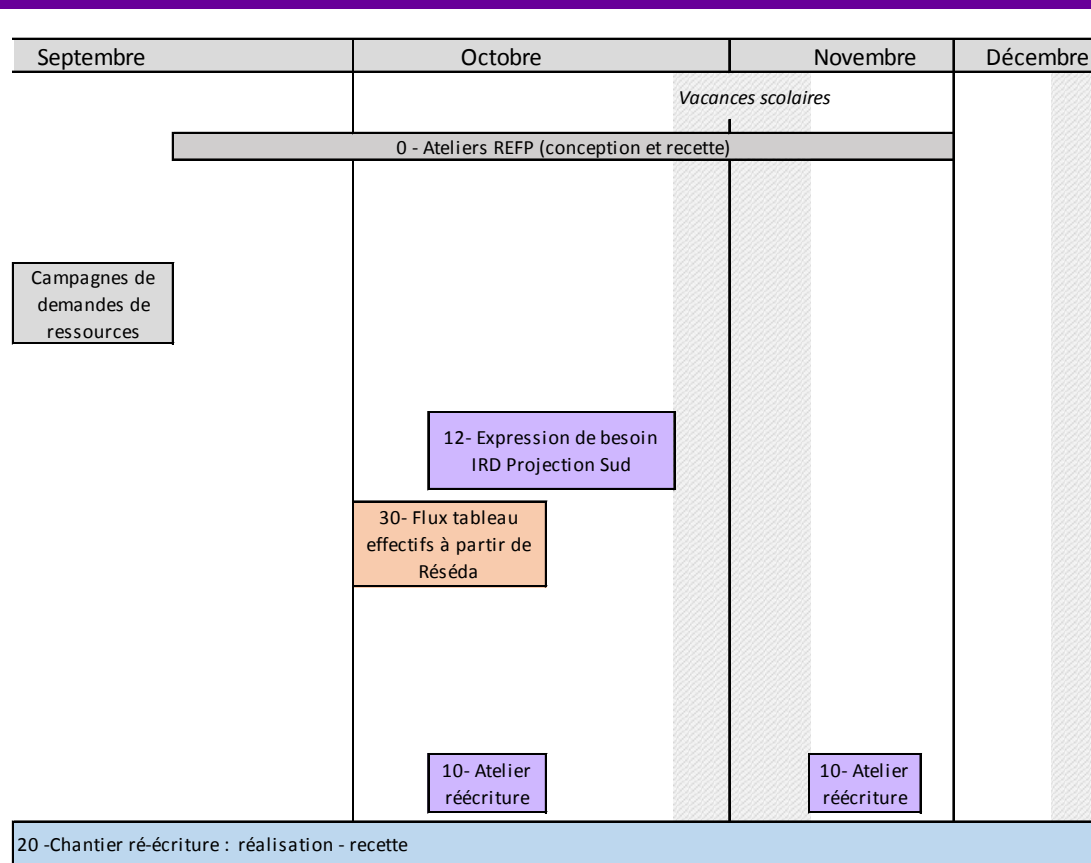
| Septembre | Octobre | Novembre | Décembre |
|---|---|---|---|

Vacances scolaires

0 - Ateliers REFP (conception et recette)

Campagnes de demandes de ressources

12- Expression de besoin IRD Projection Sud

30- Flux tableau effectifs à partir de Réséda

10- Atelier réécriture

10- Atelier réécriture

20 -Chantier ré-écriture : réalisation - recette